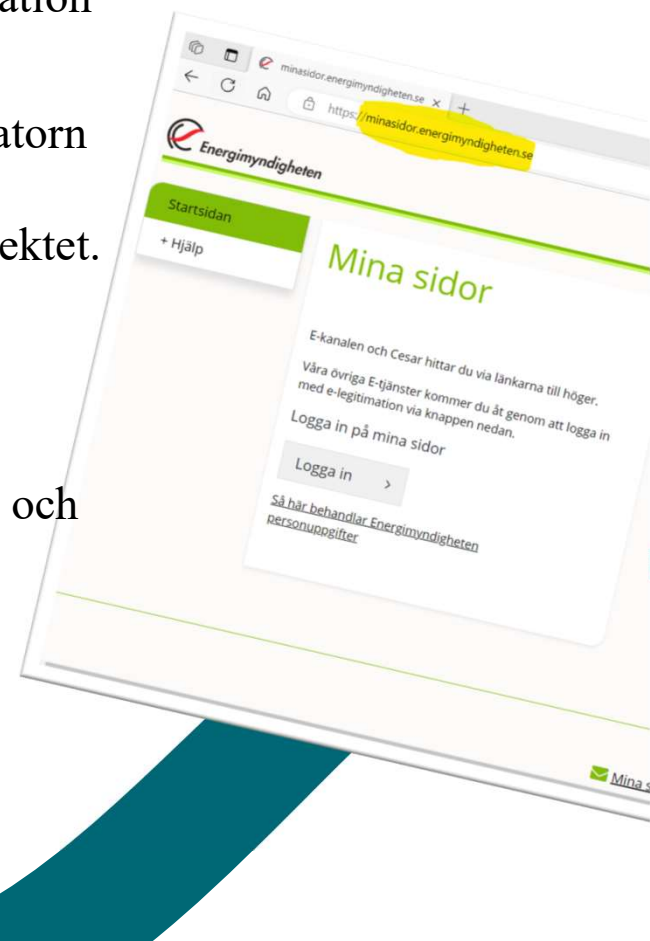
ation

atorn

ektet.

och

minasidor.energimyndigheten.se

https://minasidor.energimyndigheten.se

Energimyndigheten

Startsidan

+ Hjälp

Mina sidor

E-kanalen och Cesar hittar du via länkarna till höger.

Våra övriga E-tjänster kommer du åt genom att logga in med e-legitimation via knappen nedan.

Logga in på mina sidor

Logga in >

Så här behandlar Energimyndigheten personuppgifter

Mina s